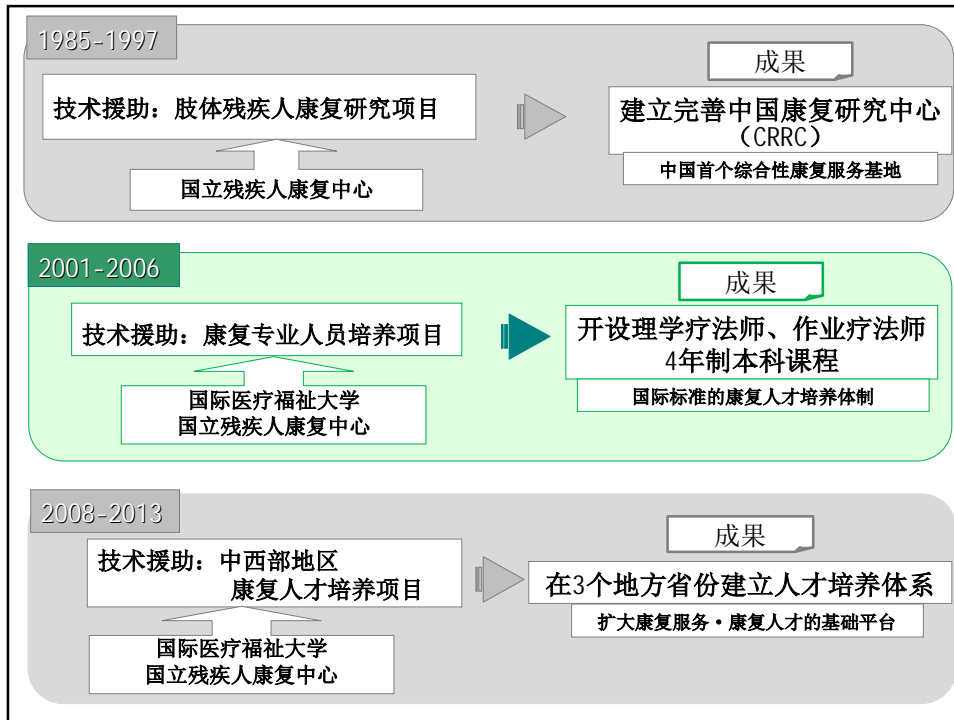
1985-1997

技术援助：肢体残疾人康复研究项目

国立残疾人康复中心

成果

建立完善中国康复研究中心（CRRC）

中国首个综合性康复服务基地

2001-2006

技术援助：康复专业人员培养项目

国际医疗福祉大学
国立残疾人康复中心

成果

开设理学疗法师、作业疗法师4年制本科课程

国际标准的康复人才培养体制

2008-2013

技术援助：中西部地区
康复人才培养项目

国际医疗福祉大学
国立残疾人康复中心

成果

在3个地方省份建立人才培养体系

扩大康复服务・康复人才的基础平台